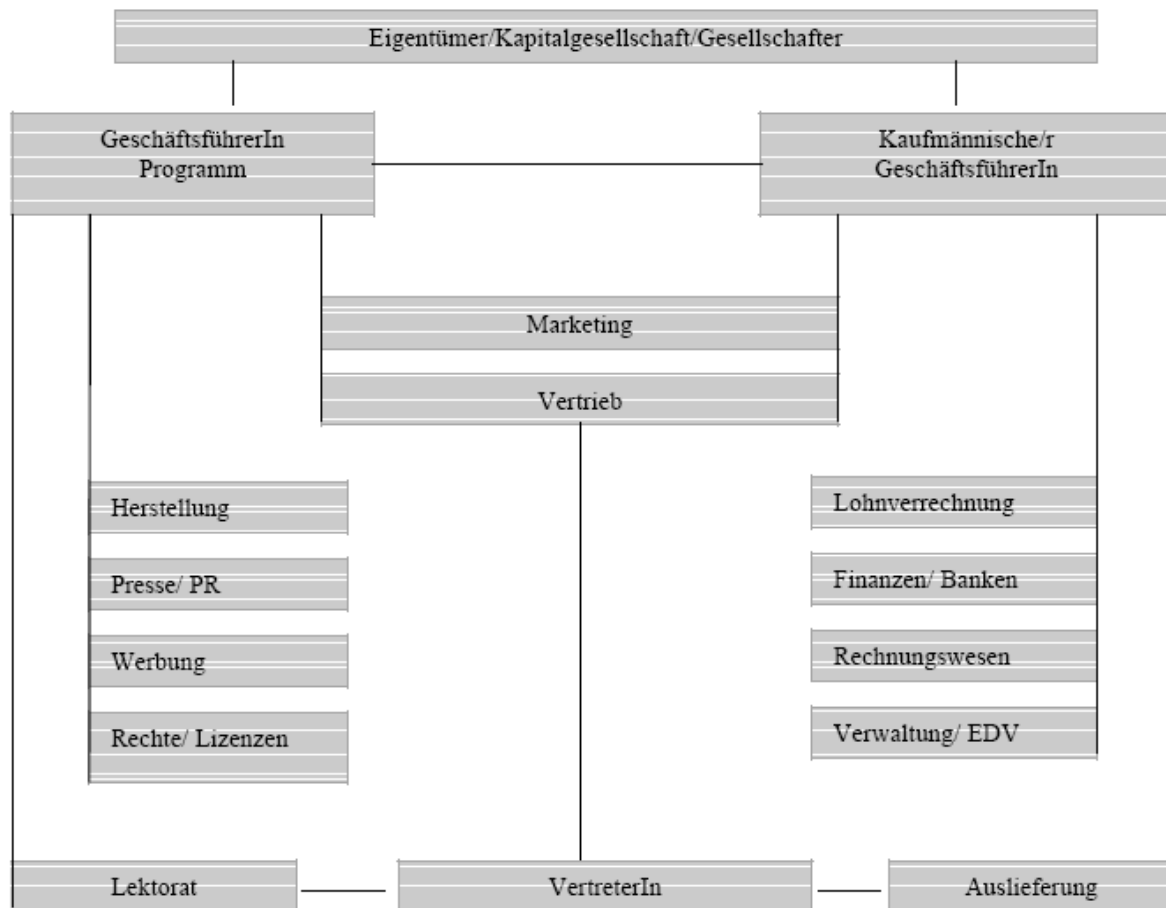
Eigentümer/Kapitalgesellschaft/Gesellschafter

GeschäftsführerIn Programm

Kaufmännische/r GeschäftsführerIn

Marketing

Vertrieb

Herstellung

Presse/ PR

Werbung

Rechte/ Lizenzen

Lohnverrechnung

Finanzen/ Banken

Rechnungswesen

Verwaltung/ EDV

Lektorat

VertreterIn

Auslieferung